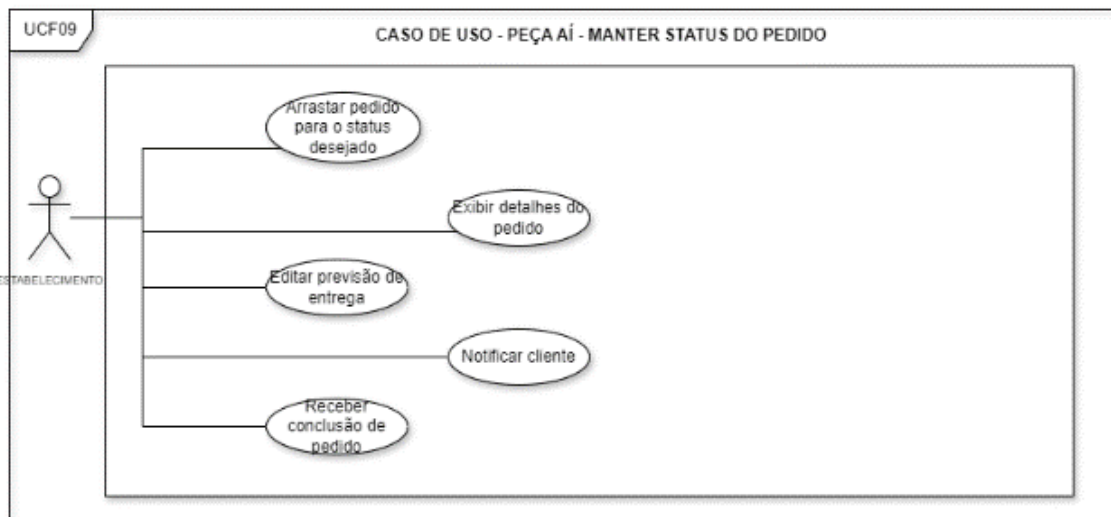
UCF09

CASO DE USO - PEÇA AÍ - MANTER STATUS DO PEDIDO

Arrastar pedido para o status desejado

Exibir detalhes do pedido

Editar previsão de entrega

Notificar cliente

Receber conclusão de pedido

ESTABELECIMENTO